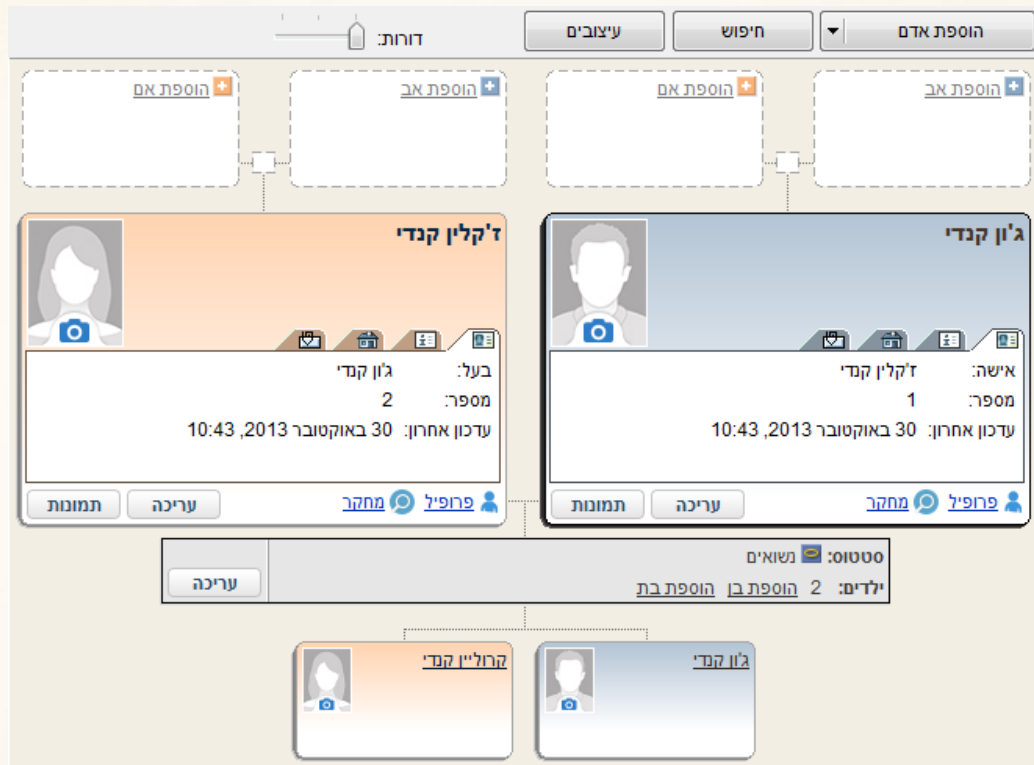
הוספת אדם
חיפוש
עיצובים
דורות:

הוספת אב
הוספת אם
הוספת אב
הוספת אם

ג'ון קנדי
אישה: ז'קלין קנדי
מספר: 1
עדכון אחרון: 30 באוקטובר 2013, 10:43
פרופיל
מחקר
עריכה
תמונות

ז'קלין קנדי
בעל: ג'ון קנדי
מספר: 2
עדכון אחרון: 30 באוקטובר 2013, 10:43
פרופיל
מחקר
עריכה
תמונות

סטטוס: נשואים
ילדים: 2 הוספת בן הוספת בת
עריכה

ג'ון קנדי
קרוליין קנדי